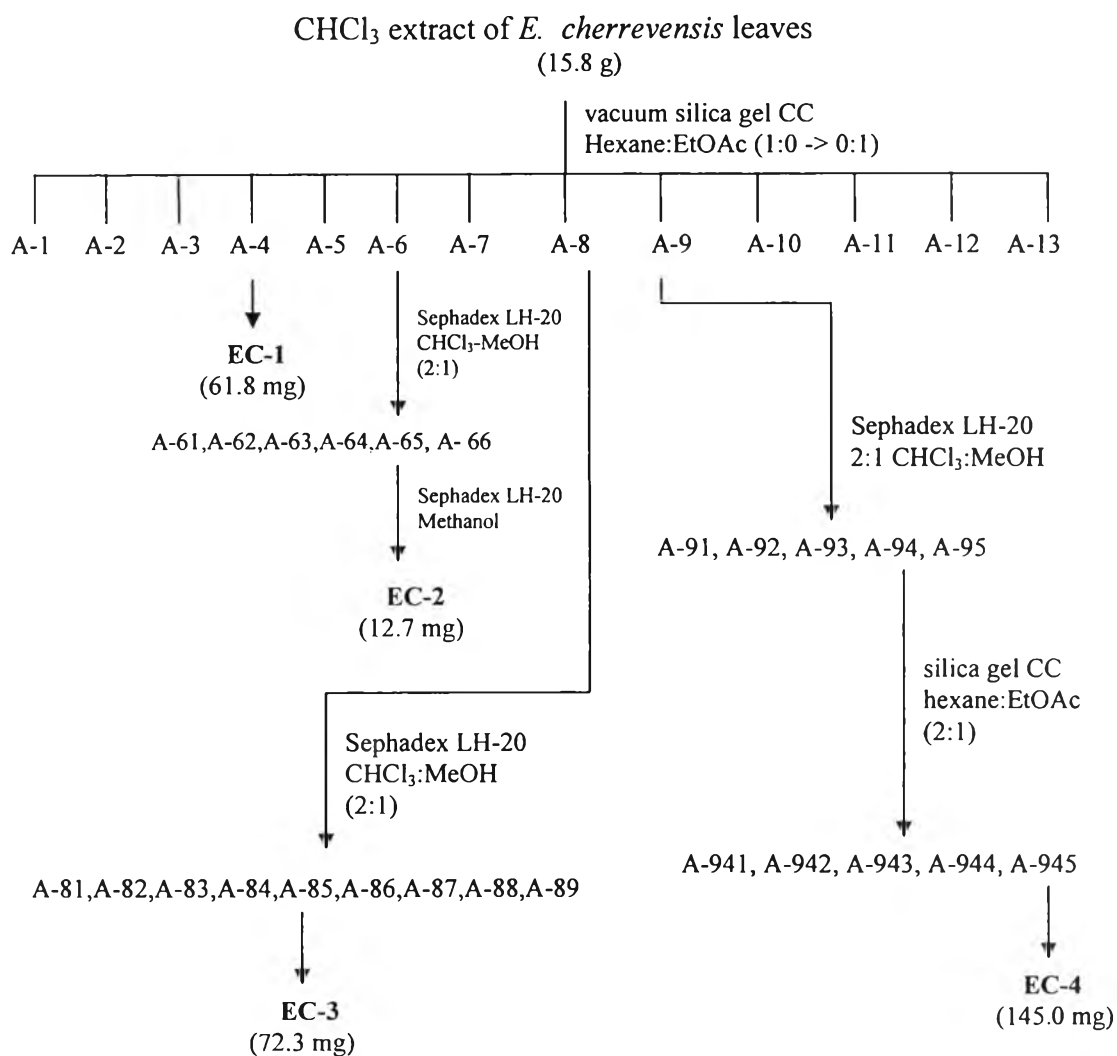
$CHCl_3$ extract of *E. cherrevensis* leaves
(15.8 g)

vacuum silica gel CC
Hexane:EtOAc (1:0 -> 0:1)

A-1 A-2 A-3 A-4 A-5 A-6 A-7 A-8 A-9 A-10 A-11 A-12 A-13

**EC-1**
(61.8 mg)

Sephadex LH-20
$CHCl_3$-MeOH
(2:1)

A-61,A-62,A-63,A-64,A-65, A- 66

Sephadex LH-20
Methanol

**EC-2**
(12.7 mg)

Sephadex LH-20
2:1 $CHCl_3$:MeOH

A-91, A-92, A-93, A-94, A-95

silica gel CC
hexane:EtOAc
(2:1)

A-941, A-942, A-943, A-944, A-945

**EC-4**
(145.0 mg)

Sephadex LH-20
$CHCl_3$:MeOH
(2:1)

A-81,A-82,A-83,A-84,A-85,A-86,A-87,A-88,A-89

**EC-3**
(72.3 mg)